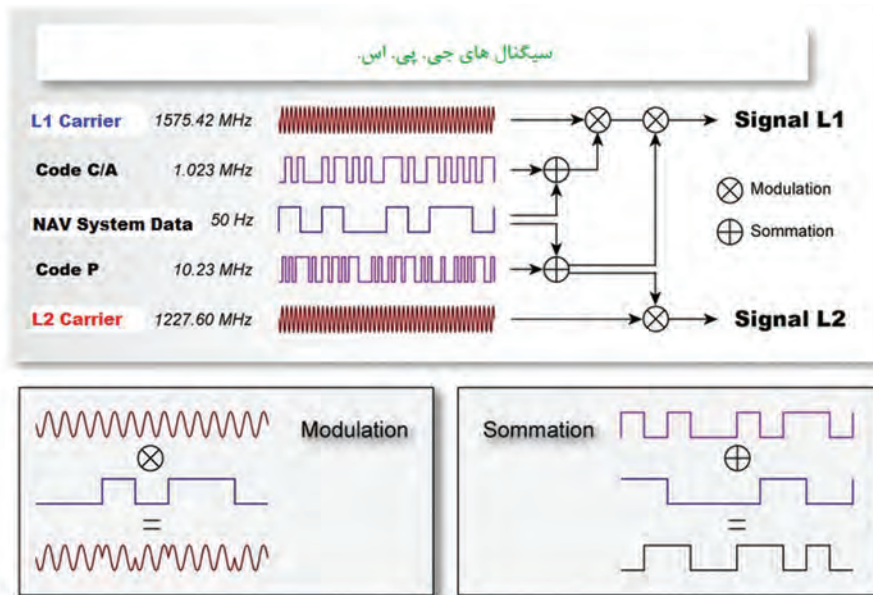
سیگنال های جی. پی. اس.

L1 Carrier 1575.42 MHz

Code C/A 1.023 MHz

NAV System Data 50 Hz

Code P 10.23 MHz

L2 Carrier 1227.60 MHz

Signal L1

Signal L2

$\otimes$ Modulation

$\oplus$ Sommation

Modulation

$\otimes$

=

Sommation

$\oplus$

=